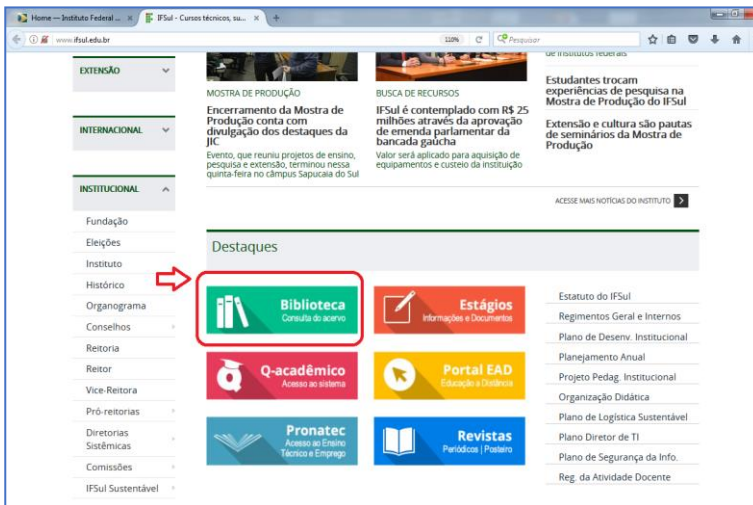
Home — Instituto Federal ... ×
IFSul - Cursos técnicos, su... ×
+
www.ifsul.edu.br
110%
Pesquisar

EXTENSÃO
INTERNACIONAL
INSTITUCIONAL
Fundação
Eleições
Instituto
Histórico
Organograma
Conselhos
Reitoria
Reitor
Vice-Reitora
Pró-reitorias
Diretorias Sistêmicas
Comissões
IFSul Sustentável

MOSTRA DE PRODUÇÃO
Encerramento da Mostra de Produção conta com divulgação dos destaques da JIC
Evento, que reuniu projetos de ensino, pesquisa e extensão, terminou nessa quinta-feira no câmpus Sapucaia do Sul

BUSCA DE RECURSOS
IFSul é contemplado com R$ 25 milhões através da aprovação de emenda parlamentar da bancada gaúcha
Valor será aplicado para aquisição de equipamentos e custeio da instituição

de institutos federais
Estudantes trocam experiências de pesquisa na Mostra de Produção do IFSul
Extensão e cultura são pautas de seminários da Mostra de Produção

ACESSE MAIS NOTÍCIAS DO INSTITUTO

Destaques

Biblioteca
Consulta do acervo
Estágios
Informações e Documentos
Q-acadêmico
Acesso ao sistema
Portal EAD
Educação a Distância
Pronatec
Acesso ao Ensino Técnico e Emprego
Revistas
Periódicos | Posteiro

Estatuto do IFSul
Regimentos Geral e Internos
Plano de Desenv. Institucional
Planejamento Anual
Projeto Pedag. Institucional
Organização Didática
Plano de Logística Sustentável
Plano Diretor de TI
Plano de Segurança da Info.
Reg. da Atividade Docente